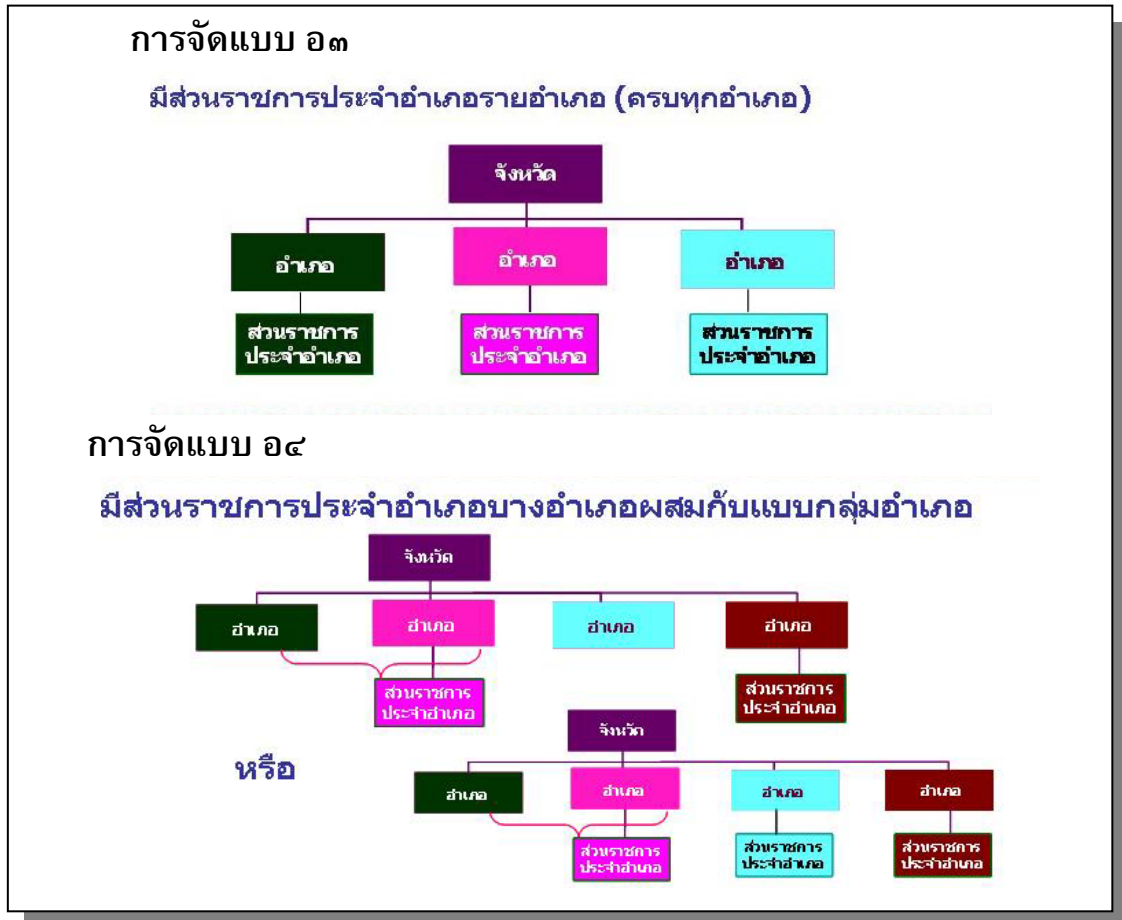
การจัดแบบ อ๓

มีส่วนราชการประจำอำเภอรายอำเภอ (ครบทุกอำเภอ)

จังหวัด

อำเภอ

อำเภอ

อำเภอ

ส่วนราชการประจำอำเภอ

ส่วนราชการประจำอำเภอ

ส่วนราชการประจำอำเภอ

การจัดแบบ อ๔

มีส่วนราชการประจำอำเภอบางอำเภอผสมกับแบบกลุ่มอำเภอ

จังหวัด

อำเภอ

อำเภอ

อำเภอ

อำเภอ

ส่วนราชการประจำอำเภอ

ส่วนราชการประจำอำเภอ

จังหวัด

หรือ

อำเภอ

อำเภอ

อำเภอ

อำเภอ

ส่วนราชการประจำอำเภอ

ส่วนราชการประจำอำเภอ

ส่วนราชการประจำอำเภอ